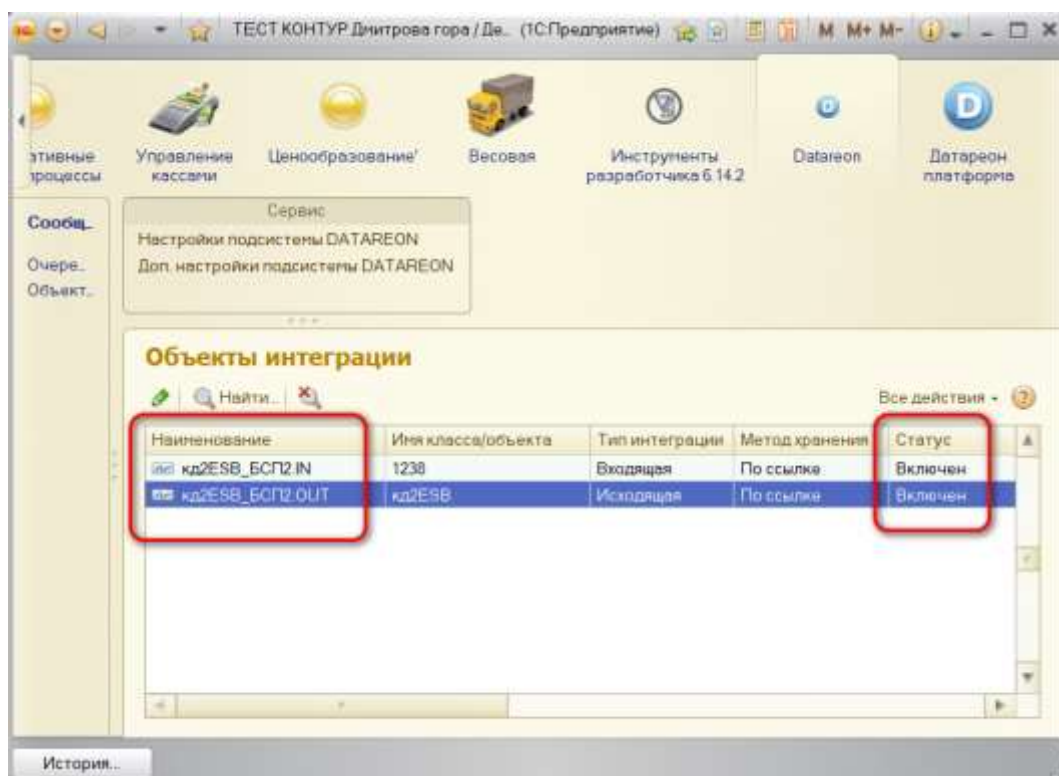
ТЕСТ КОНТУР Дмитрова гора / Де... (1С:Предприятие) M M+ M-

зтивные процессы | Управление кассами | Ценообразование' | Весовая | Инструменты разработчика 6.14.2 | Datareon | Датареон платформа

Сообщ...
Очере...
Объект...

Сервис
Настройки подсистемы DATAREON
Доп. настройки подсистемы DATAREON

Объекты интеграции

Найти... Все действия ?

| Наименование | Имя класса/объекта | Тип интеграции | Метод хранения | Статус |
|---|---|---|---|---|
| кд2ESB_БСП2.IN | 1238 | Входящая | По ссылке | Включен |
| кд2ESB_БСП2.OUT | кд2ESB | Исходящая | По ссылке | Включен |

История...